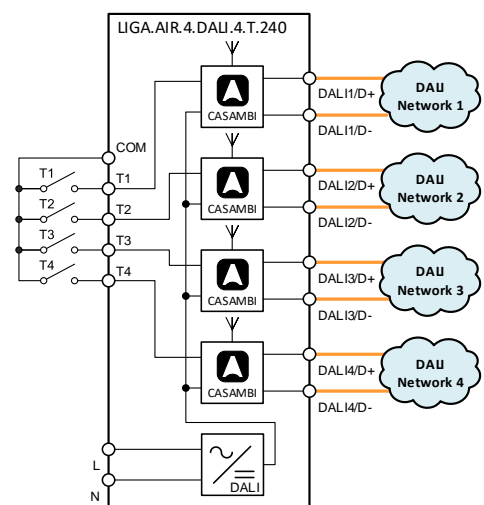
LIGA.AIR.4.DALI.4.T.240

CASAMBI
DALI1/D+
DALI Network 1
DALI1/D-

COM
T1
T2
T3
T4

T1
T2
T3
T4

CASAMBI
DALI2/D+
DALI Network 2
DALI2/D-

CASAMBI
DALI3/D+
DALI Network 3
DALI3/D-

CASAMBI
DALI4/D+
DALI Network 4
DALI4/D-

L
N
DALI